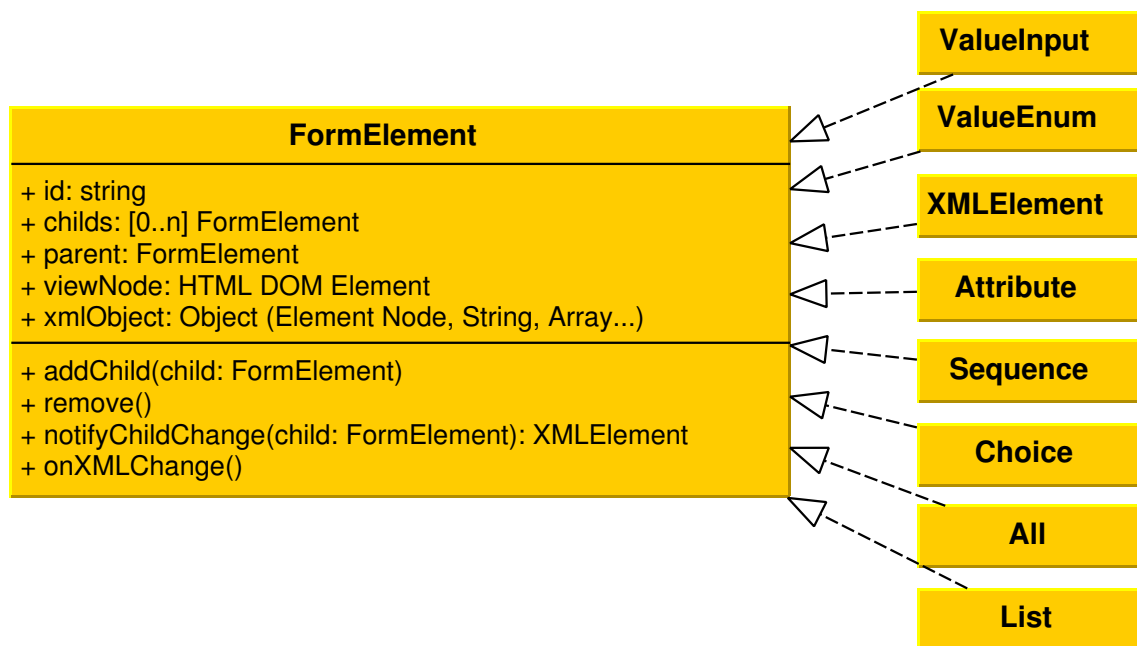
FormElement

+ id: string
+ childs: [0..n] FormElement
+ parent: FormElement
+ viewNode: HTML DOM Element
+ xmlObject: Object (Element Node, String, Array...)

+ addChild(child: FormElement)
+ remove()
+ notifyChildChange(child: FormElement): XMLElement
+ onXMLChange()

ValueInput

ValueEnum

XMLElement

Attribute

Sequence

Choice

All

List